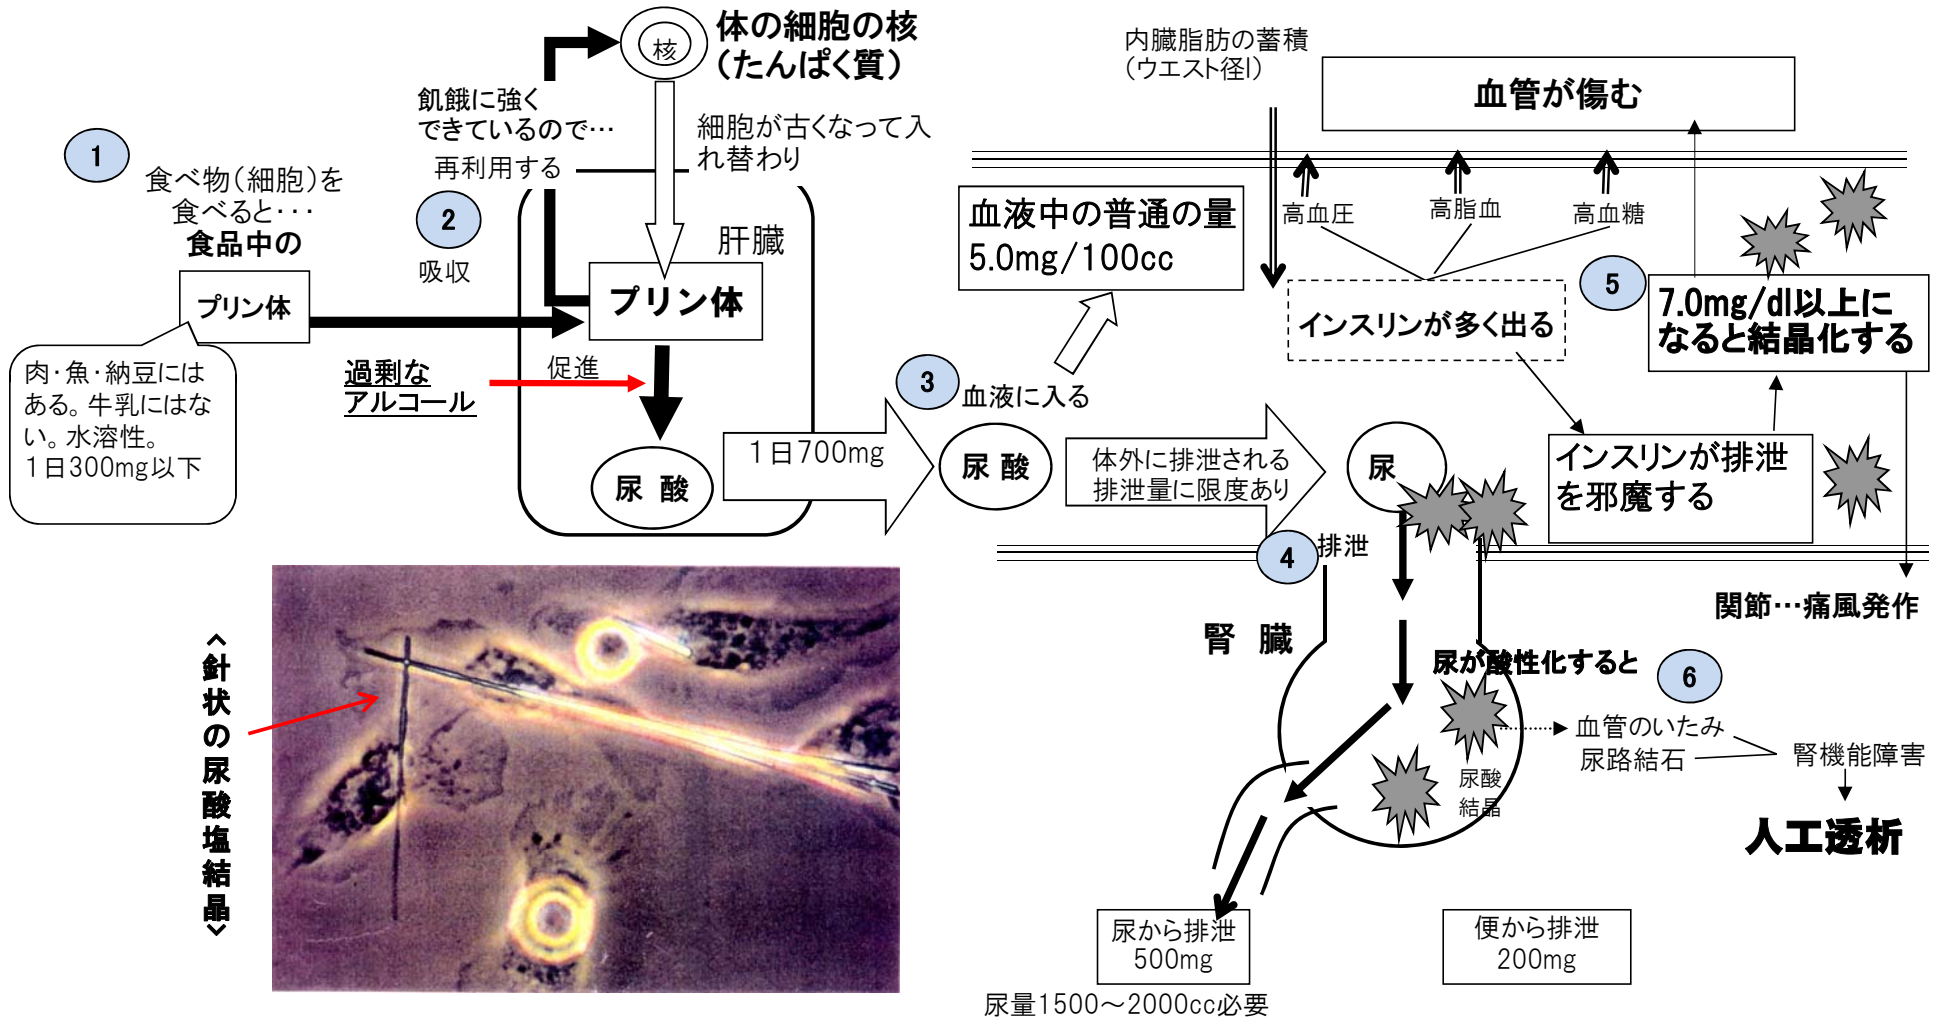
核
体の細胞の核（たんぱく質）

飢餓に強くできているので…
再利用する

細胞が古くなって入れ替わり

1
食べ物（細胞）を食べると・・・
食品中の

プリン体

肉・魚・納豆にはある。牛乳にはない。水溶性。
1日300mg以下

2
吸収

肝臓

プリン体

促進

過剰なアルコール

尿 酸

1日700mg

内臓脂肪の蓄積（ウエスト径l）

血管が傷む

高血圧
高脂血
高血糖

血液中の普通の量
5.0mg/100cc

インスリンが多く出る

5
7.0mg/dl以上になると結晶化する

3
血液に入る

尿 酸

体外に排泄される排泄量に限度あり

尿

インスリンが排泄を邪魔する

4
排泄

関節…痛風発作

腎 臓

尿が酸性化すると

6

血管のいたみ
尿路結石
腎機能障害

尿酸結晶

人工透析

〈針状の尿酸塩結晶〉

尿から排泄
500mg

便から排泄
200mg

尿量1500～2000cc必要